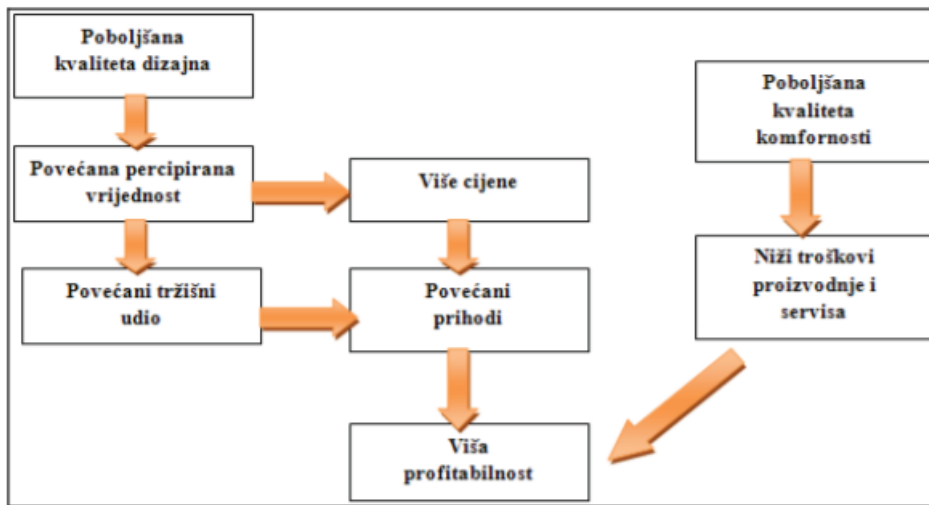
Poboljšana kvaliteta dizajna

Povećana percipirana vrijednost

Više cijene

Povećani tržišni udio

Povećani prihodi

Viša profitabilnost

Poboljšana kvaliteta komfornosti

Niži troškovi proizvodnje i servisa